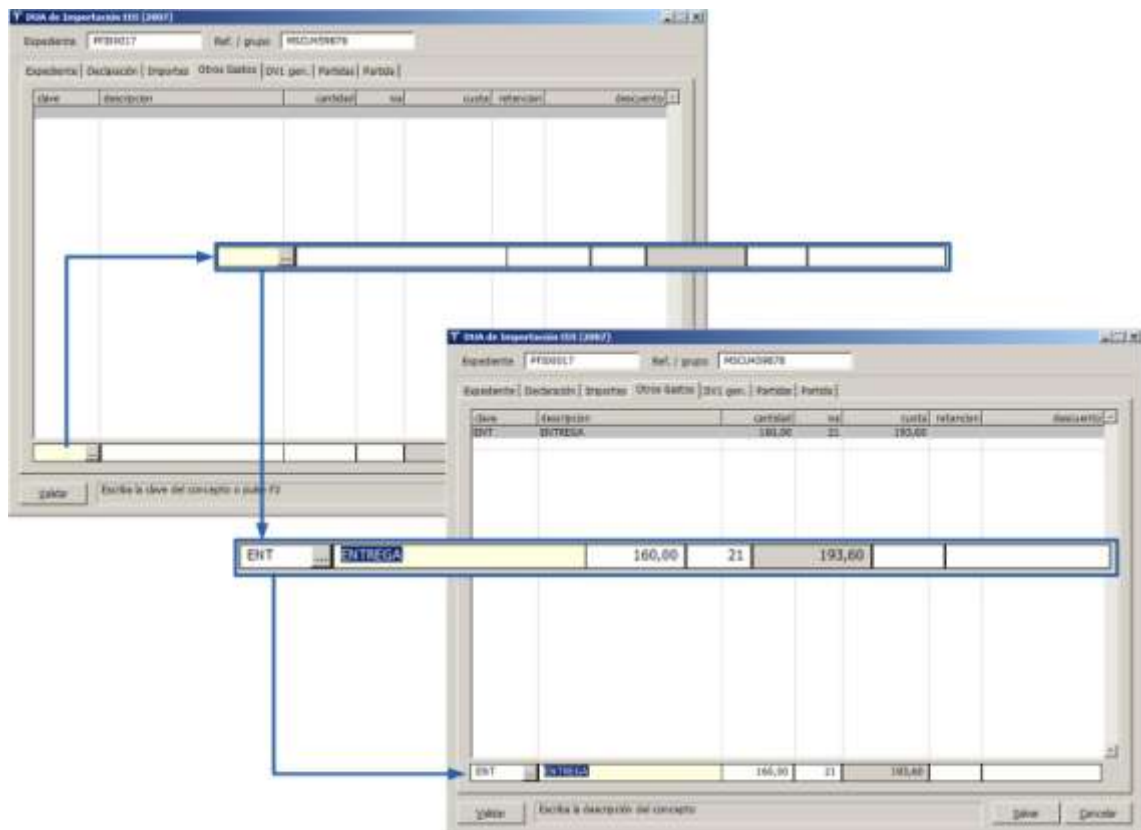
DUA de Importación IIS (2007)

Expediente PFI00017 Ref. / grupo MSCU459878

Expediente | Declaración | Importes | Otros Gastos | DV1 gen. | Partidas | Partida |

| clave | descripcion | cantidad | iva | cuota | retencion | descuento |
|---|---|---|---|---|---|---|

Validar Escriba la clave del concepto o pulse F2

DUA de Importación IIS (2007)

Expediente PFI00017 Ref. / grupo MSCU459878

Expediente | Declaración | Importes | Otros Gastos | DV1 gen. | Partidas | Partida |

| clave | descripcion | cantidad | iva | cuota | retencion | descuento |
|---|---|---|---|---|---|---|
| ENT | ENTREGA | 160,00 | 21 | 193,60 | | |

ENT ... ENTREGA 160,00 21 193,60

ENT ... ENTREGA 160,00 21 193,60

Validar Escriba la descripción del concepto

Salvar Cancelar